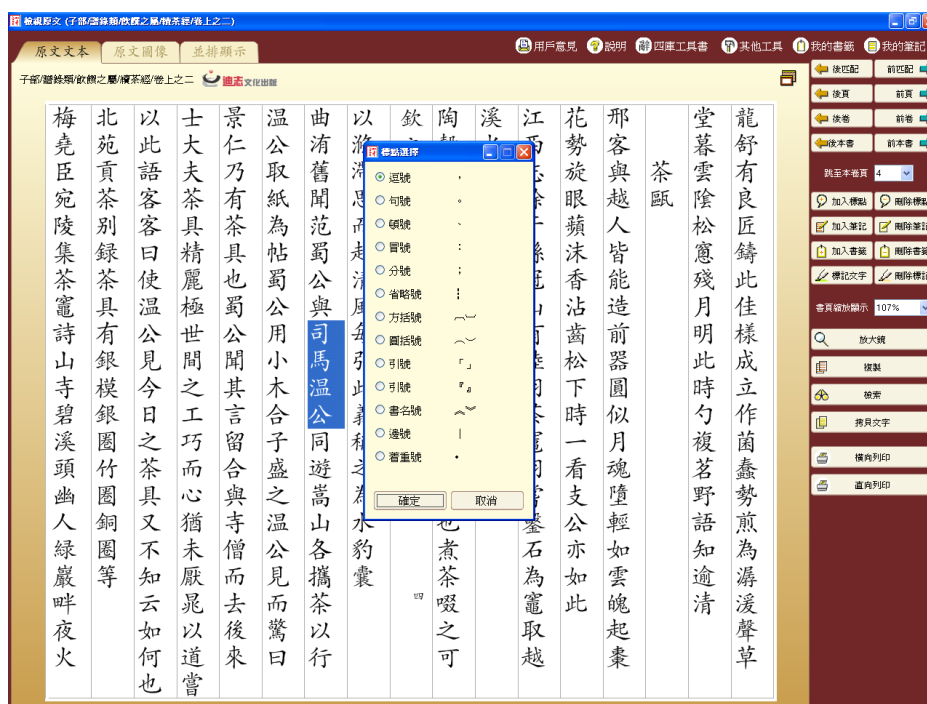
檢視原文 (子部/譜錄類/飲饌之屬/續茶經/卷上之二)

原文文本 原文圖像 並排顯示

用戶意見 說明 四庫工具書 其他工具 我的書籤 我的筆記

子部/譜錄類/飲饌之屬/續茶經/卷上之二 迪志文化出版

龍舒有良匠鑄此佳樣成立作菌蠢勢煎為潺湲聲草

堂暮雲陰松窻殘月明此時勺複茗野語知逾清

茶甌

邢客與越人皆能造前器圓似月魂墮輕如雲魄起棗

花勢旋眼蘋沫香沾齒松下時一看支公亦如此

江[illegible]石為竈取越

溪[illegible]

陶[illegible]也煮茶啜之可

欽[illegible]

四

以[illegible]豹囊

曲洧舊聞范蜀公與司馬溫公同遊嵩山各攜茶以行

溫公取紙為帖蜀公用小木合子盛之溫公見而驚曰

景仁乃有茶具也蜀公聞其言留合與寺僧而去後來

士大夫茶具精麗極世間之工巧而心猶未厭晁以道嘗

以此語客客曰使溫公見今日之茶具又不知云如何也

北苑貢茶別録茶具有銀模銀圈竹圈銅圈等

梅堯臣宛陵集茶竈詩山寺碧溪頭幽人綠巖畔夜火

標點選擇
逗號 ,
句號 。
頓號 、
冒號 :
分號 ;
省略號 ⋮
方括號
圓括號
引號 「」
引號 『』
書名號
邊號 |
着重號 •
確定 取消

後匹配 前匹配
後頁 前頁
後卷 前卷
後本書 前本書
跳至本卷頁 4
加入標點 刪除標點
加入筆記 刪除筆記
加入書簽 刪除書簽
標記文字 刪除標記
書頁縮放顯示 107%
放大鏡
複製
檢索
拷貝文字
橫向列印
直向列印